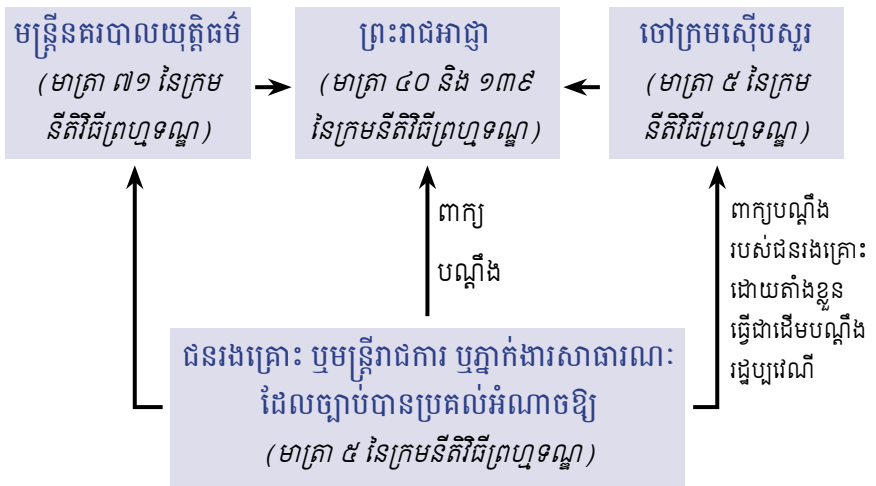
មន្ត្រីនគរបាលយុត្តិធម៌
(មាត្រា ៧១ នៃក្រមនីតិវិធីព្រហ្មទណ្ឌ)

ព្រះរាជអាជ្ញា
(មាត្រា ៤០ និង ១៣៩ នៃក្រមនីតិវិធីព្រហ្មទណ្ឌ)

ចៅក្រមស៊ើបសួរ
(មាត្រា ៥ នៃក្រមនីតិវិធីព្រហ្មទណ្ឌ)

ពាក្យបណ្តឹង

ពាក្យបណ្តឹងរបស់ជនរងគ្រោះដោយតាំងខ្លួនធ្វើជាដើមបណ្តឹងរដ្ឋប្បវេណី

ជនរងគ្រោះ ឬមន្ត្រីរាជការ ឬភ្នាក់ងារសាធារណៈដែលច្បាប់បានប្រគល់អំណាចឱ្យ
(មាត្រា ៥ នៃក្រមនីតិវិធីព្រហ្មទណ្ឌ)